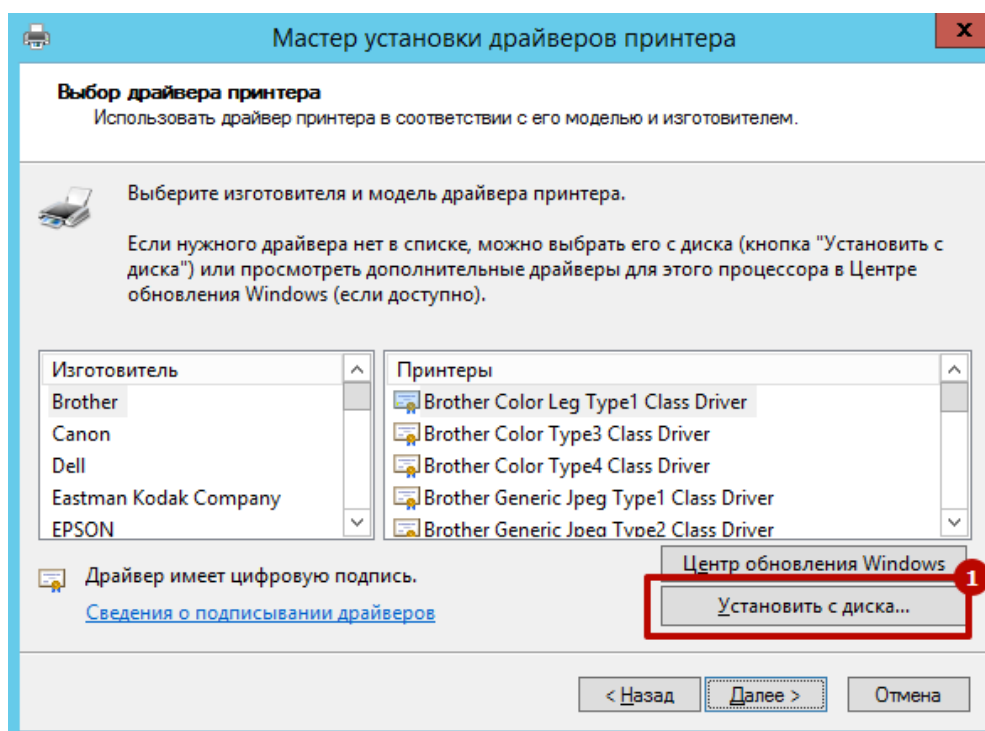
Мастер установки драйверов принтера

x

Выбор драйвера принтера
Использовать драйвер принтера в соответствии с его моделью и изготовителем.

Выберите изготовителя и модель драйвера принтера.

Если нужного драйвера нет в списке, можно выбрать его с диска (кнопка "Установить с диска") или просмотреть дополнительные драйверы для этого процессора в Центре обновления Windows (если доступно).

| Изготовитель |
|---|
| Brother |
| Canon |
| Dell |
| Eastman Kodak Company |
| EPSON |

| Принтеры |
|---|
| Brother Color Leg Type1 Class Driver |
| Brother Color Type3 Class Driver |
| Brother Color Type4 Class Driver |
| Brother Generic Jpeg Type1 Class Driver |
| Brother Generic Jpeg Type2 Class Driver |

Драйвер имеет цифровую подпись.

Сведения о подписывании драйверов

Центр обновления Windows

1

Установить с диска...

< Назад

Далее >

Отмена